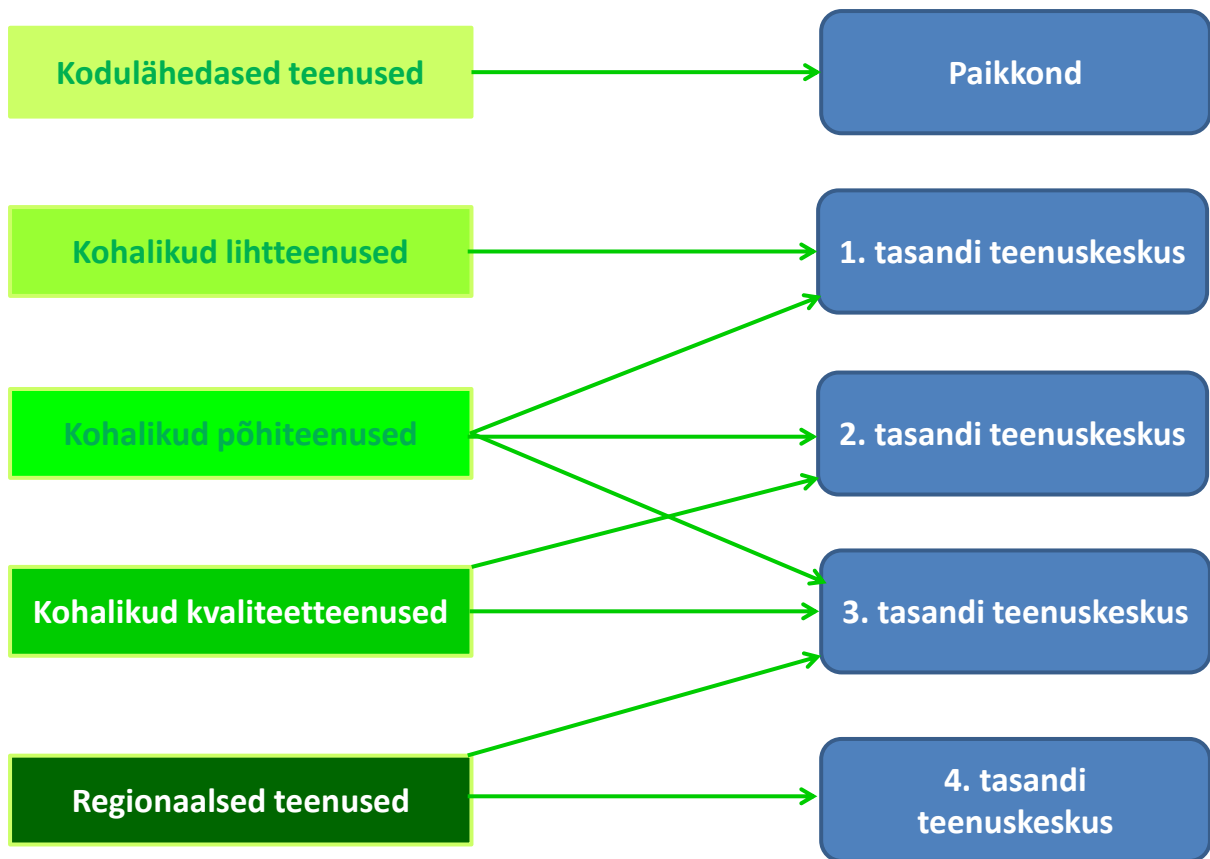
Kodulähedased teenused

Paikkond

Kohalikud lihtteenused

1. tasandi teenuskeskus

Kohalikud põhiteenused

2. tasandi teenuskeskus

Kohalikud kvaliteetteenused

3. tasandi teenuskeskus

Regionaalsed teenused

4. tasandi teenuskeskus